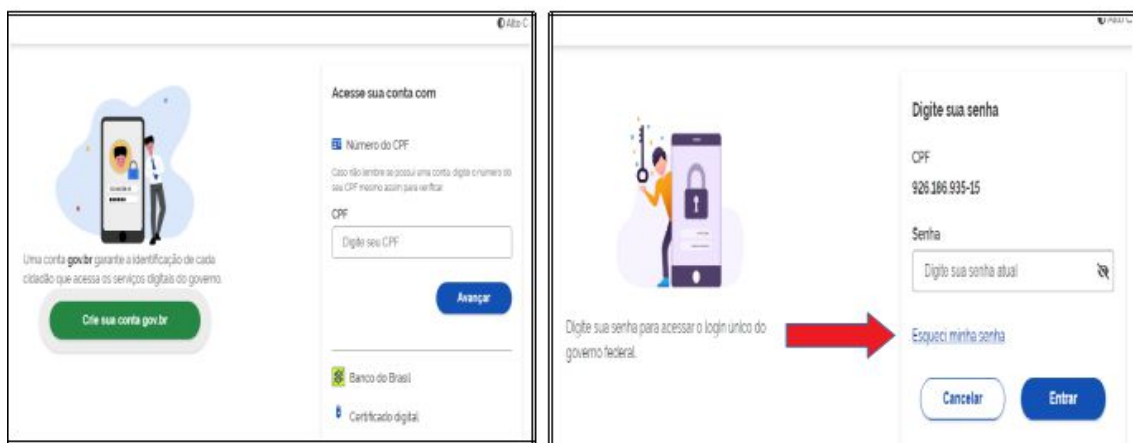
Alto C

Uma conta **gov.br** garante a identificação de cada cidadão que acessa os serviços digitais do governo.

Crie sua conta gov.br

Acesse sua conta com

Número do CPF

Caso não lembre se possui uma conta digite o número do seu CPF mesmo assim para verificar

CPF

Digite seu CPF

Avançar

Banco do Brasil

Certificado digital

Alto C

Digite sua senha para acessar o login único do governo federal.

Digite sua senha

CPF

926.186.935-15

Senha

Digite sua senha atual

Esqueci minha senha

Cancelar

Entrar